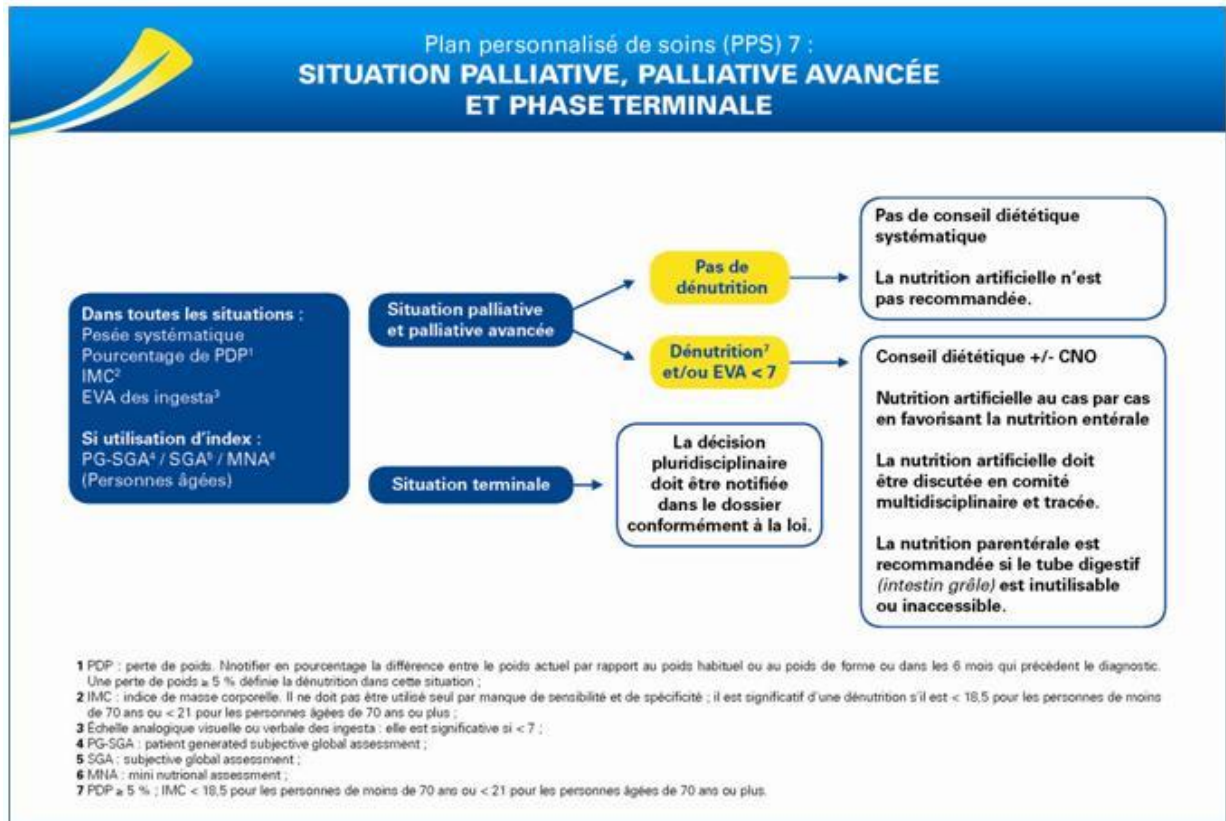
Plan personnalisé de soins (PPS) 7 :
SITUATION PALLIATIVE, PALLIATIVE AVANCÉE ET PHASE TERMINALE

Dans toutes les situations :
Pesée systématique
Pourcentage de PDP$^1$
IMC$^2$
EVA des ingesta$^3$

Si utilisation d'index :
PG-SGA$^4$ / SGA$^5$ / MNA$^6$
(Personnes âgées)

Situation palliative et palliative avancée

Pas de dénutrition

Pas de conseil diététique systématique

La nutrition artificielle n'est pas recommandée.

Dénutrition$^7$ et/ou EVA < 7

Conseil diététique +/- CNO

Nutrition artificielle au cas par cas en favorisant la nutrition entérale

La nutrition artificielle doit être discutée en comité multidisciplinaire et tracée.

La nutrition parentérale est recommandée si le tube digestif (intestin grêle) est inutilisable ou inaccessible.

Situation terminale

La décision pluridisciplinaire doit être notifiée dans le dossier conformément à la loi.

1 PDP : perte de poids. Nnotifier en pourcentage la différence entre le poids actuel par rapport au poids habituel ou au poids de forme ou dans les 6 mois qui précèdent le diagnostic. Une perte de poids ≥ 5 % définie la dénutrition dans cette situation ;
2 IMC : indice de masse corporelle. Il ne doit pas être utilisé seul par manque de sensibilité et de spécificité ; il est significatif d'une dénutrition s'il est < 18,5 pour les personnes de moins de 70 ans ou < 21 pour les personnes âgées de 70 ans ou plus ;
3 Échelle analogique visuelle ou verbale des ingesta : elle est significative si < 7 ;
4 PG-SGA : patient generated subjective global assessment ;
5 SGA : subjective global assessment ;
6 MNA : mini nutrional assessment ;
7 PDP ≥ 5 % ; IMC < 18,5 pour les personnes de moins de 70 ans ou < 21 pour les personnes âgées de 70 ans ou plus.